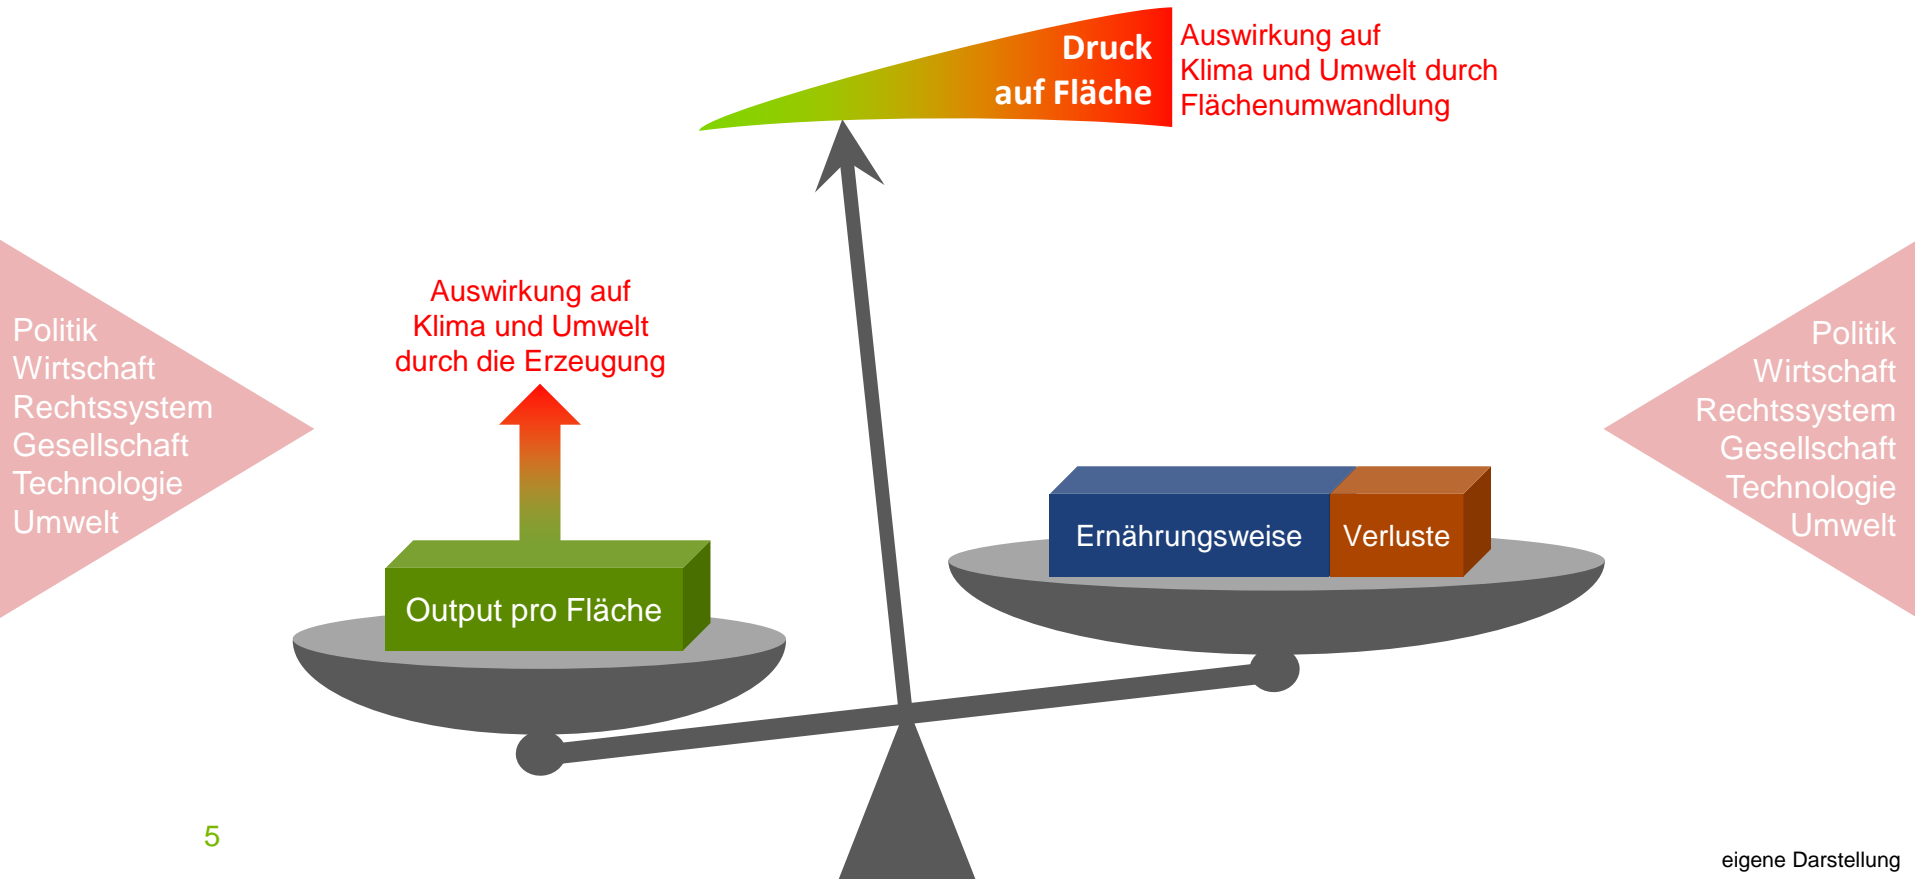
Druck auf Fläche

Auswirkung auf Klima und Umwelt durch Flächenumwandlung

Politik
Wirtschaft
Rechtssystem
Gesellschaft
Technologie
Umwelt

Auswirkung auf Klima und Umwelt durch die Erzeugung

Output pro Fläche

Ernährungsweise

Verluste

Politik
Wirtschaft
Rechtssystem
Gesellschaft
Technologie
Umwelt

5

eigene Darstellung